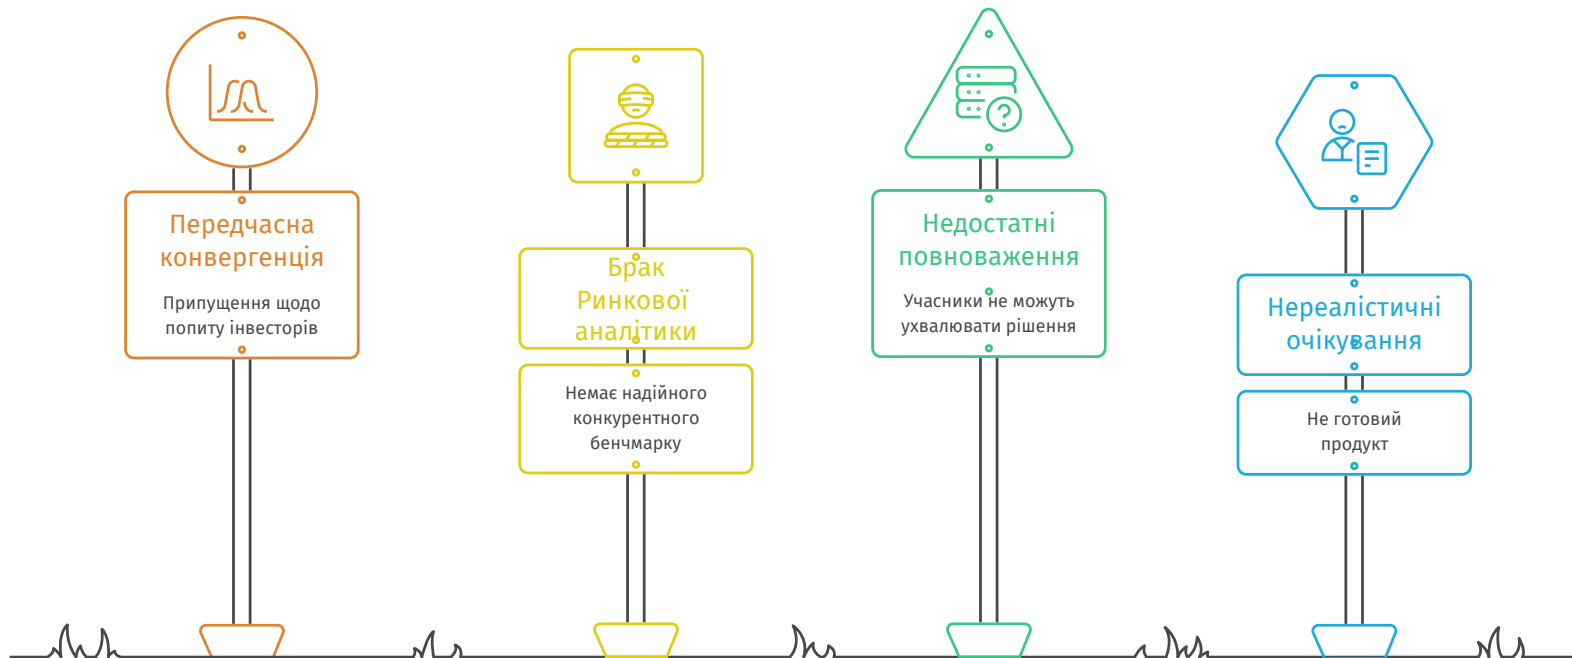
Передчасна конвергенція

Припущення щодо попиту інвесторів

Брак Ринкової аналітики

Немає надійного конкурентного бенчмарку

Недостатні повноваження

Учасники не можуть ухвалювати рішення

Нереалістичні очікування

Не готовий продукт